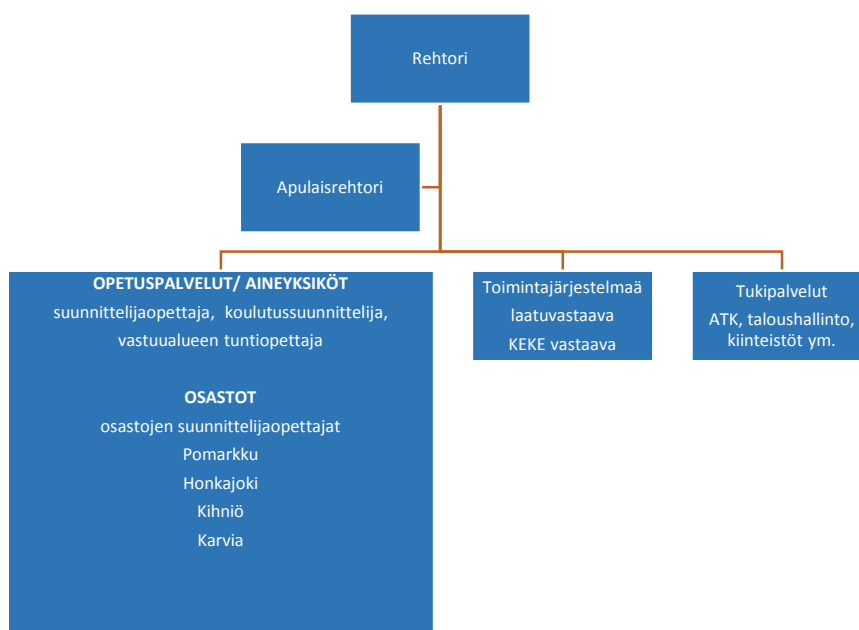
Rehtori

Apulaisrehtori

OPETUSPALVELUT/ AINEYKSIKÖT
suunnittelijaopettaja, koulutussuunnittelija, vastuualueen tuntiopettaja

OSASTOT
osastojen suunnittelijaopettajat
Pomarkku
Honkajoki
Kihniö
Karvia

Toimintajärjestelmää laatuvastaava
KEKE vastaava

Tukipalvelut
ATK, taloushallinto, kiinteistöt ym.